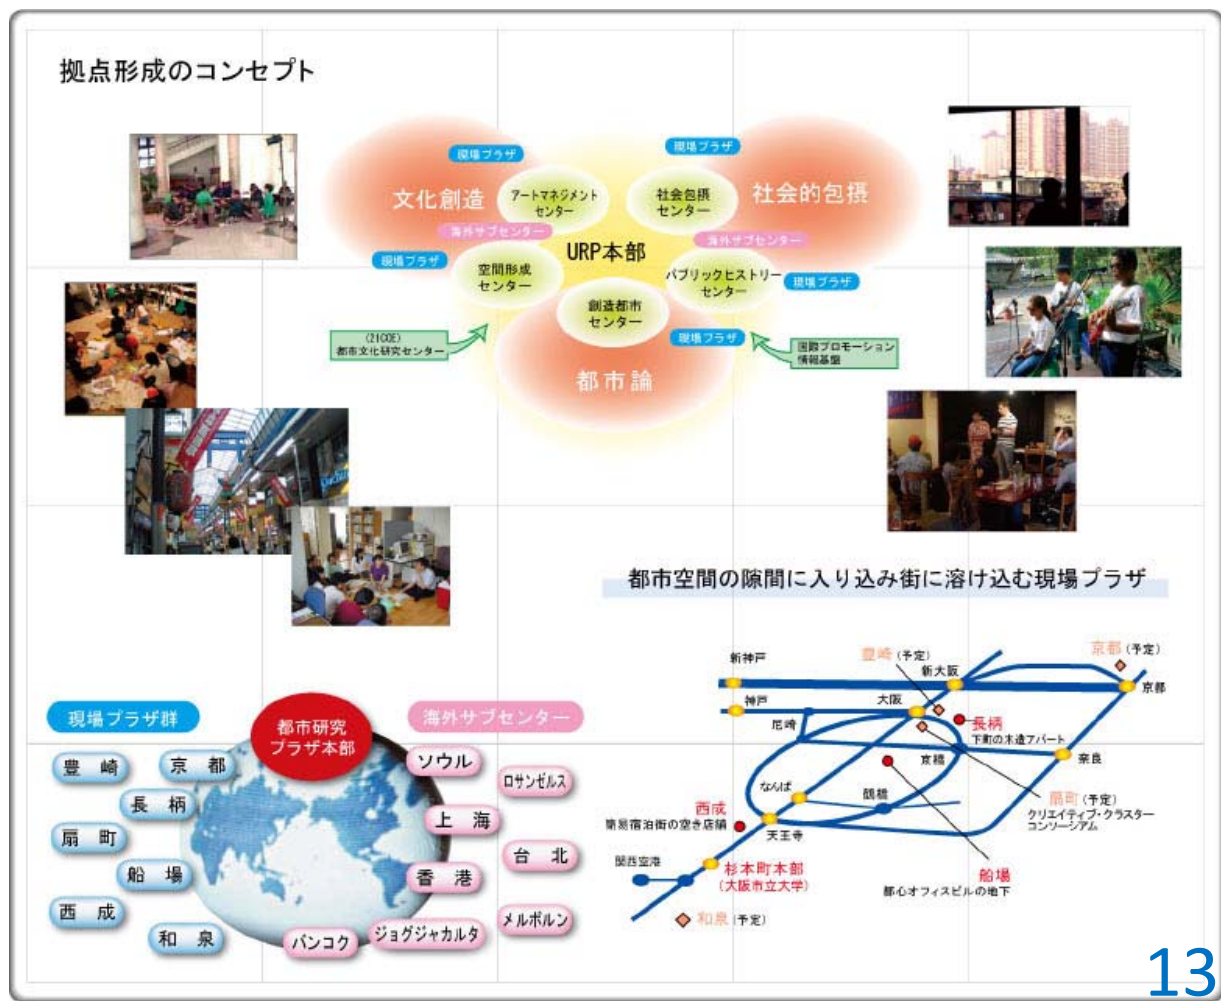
拠点形成のコンセプト

現場プラザ
現場プラザ
文化創造
アートマネジメントセンター
社会包摂センター
社会的包摂
海外サブセンター
海外サブセンター
現場プラザ
URP本部
空間形成センター
パブリックヒストリーセンター
現場プラザ
創造都市センター
(21COE)
都市文化研究センター
現場プラザ
国際プロモーション情報基盤
都市論

都市空間の隙間に入り込み街に溶け込む現場プラザ

新神戸
豊崎(予定)
新大阪
京都(予定)
京都
神戸
大阪
長柄
尼崎
下町の木造アパート
京橋
京阪
なんば
鶴橋
西成
簡易宿泊街の空き店舗
扇町(予定)
クリエイティブ・クラスターコンソーシアム
天王寺
関西空港
杉本町本部
(大阪市立大学)
船場
都心オフィスビルの地下
和泉(予定)

現場プラザ群
都市研究プラザ本部
海外サブセンター
豊崎
京都
長柄
扇町
船場
西成
和泉
ソウル
ロサンゼルス
上海
台北
香港
メルボルン
ジョグジャカルタ
バンコク

13